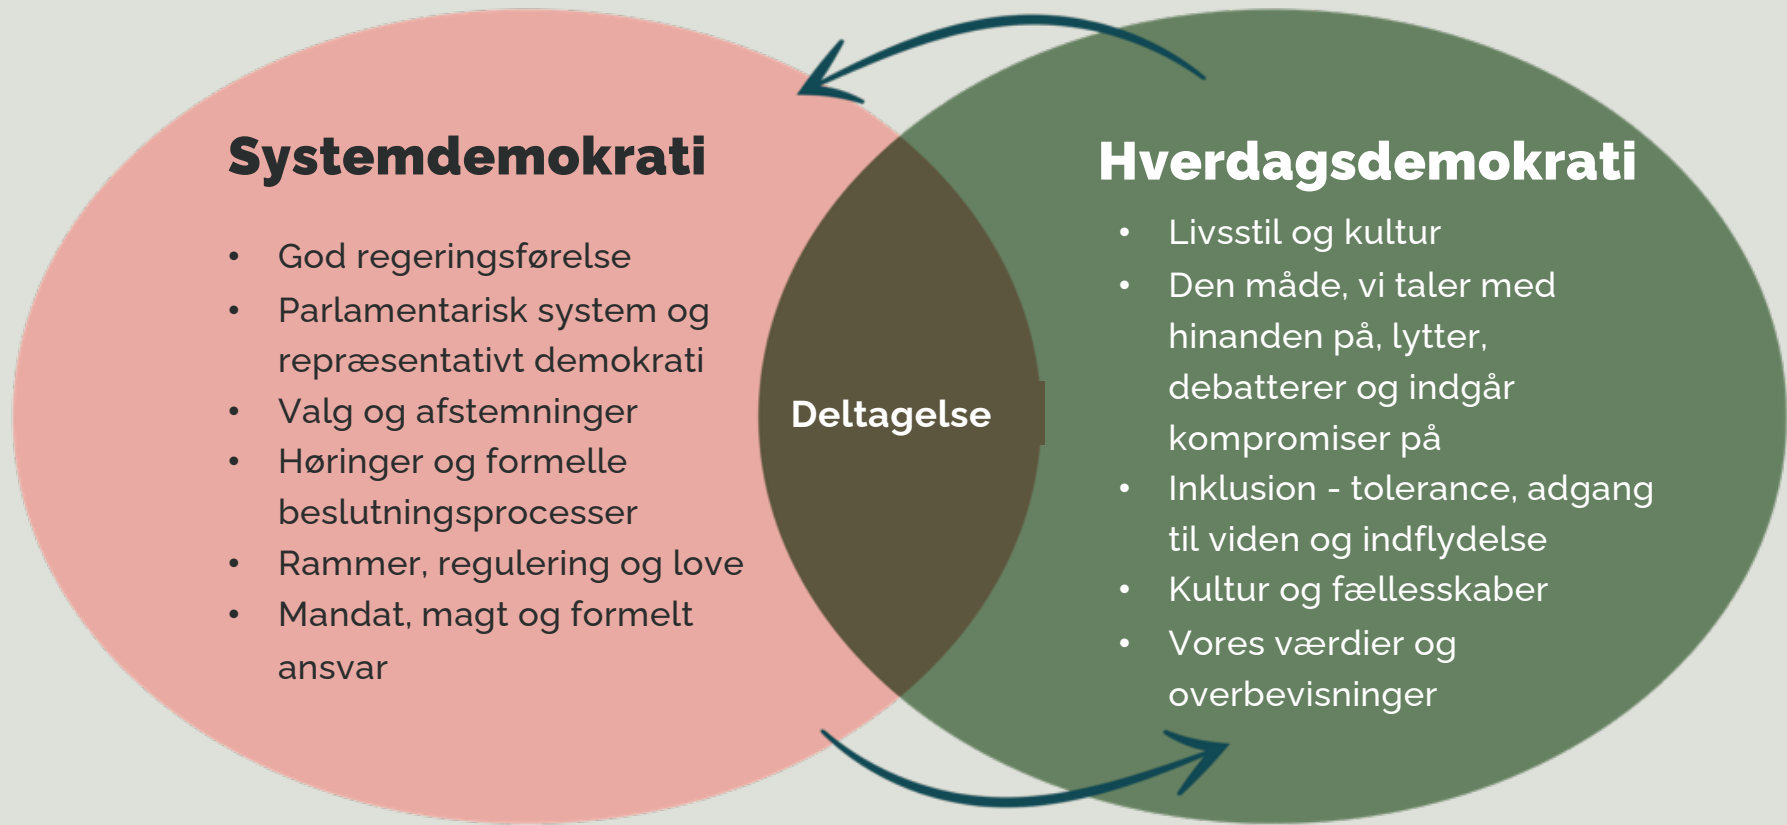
Systemdemokrati

• God regeringsførelse
• Parlamentarisk system og repræsentativt demokrati
• Valg og afstemninger
• Høringer og formelle beslutningsprocesser
• Rammer, regulering og love
• Mandat, magt og formelt ansvar

Deltagelse

Hverdagsdemokrati

• Livsstil og kultur
• Den måde, vi taler med hinanden på, lytter, debatterer og indgår kompromiser på
• Inklusion - tolerance, adgang til viden og indflydelse
• Kultur og fællesskaber
• Vores værdier og overbevisninger